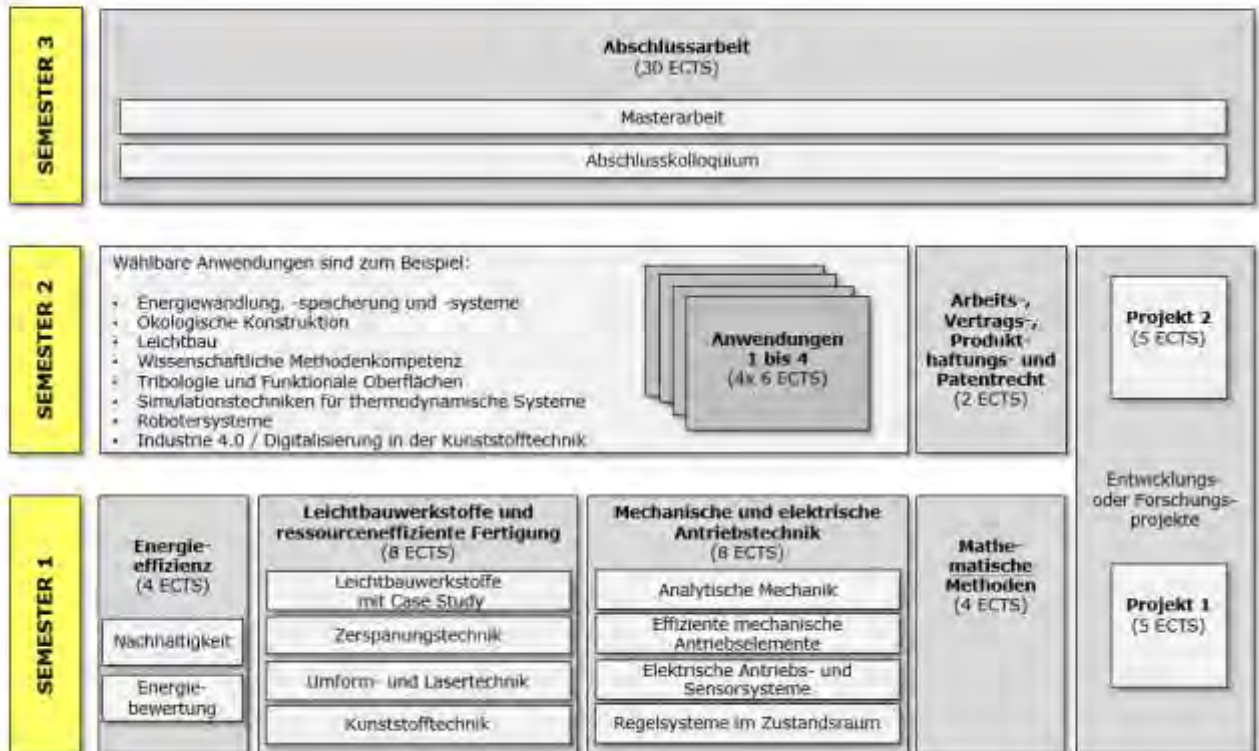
SEMESTER 3

Abschlussarbeit
(30 ECTS)

Masterarbeit

Abschlusskolloquium

SEMESTER 2

Wählbare Anwendungen sind zum Beispiel:

- Energiewandlung, -speicherung und -systeme
- Ökologische Konstruktion
- Leichtbau
- Wissenschaftliche Methodenkompetenz
- Tribologie und Funktionale Oberflächen
- Simulationstechniken für thermodynamische Systeme
- Robotersysteme
- Industrie 4.0 / Digitalisierung in der Kunststofftechnik

Anwendungen 1 bis 4
(4x 6 ECTS)

Arbeits-, Vertrags-, Produkthaftungs- und Patentrecht
(2 ECTS)

Projekt 2
(5 ECTS)

Entwicklungs- oder Forschungsprojekte

SEMESTER 1

Energieeffizienz
(4 ECTS)

Nachhaltigkeit

Energiebewertung

Leichtbauwerkstoffe und ressourceneffiziente Fertigung
(8 ECTS)

Leichtbauwerkstoffe mit Case Study

Zerspanungstechnik

Umform- und Lasertechnik

Kunststofftechnik

Mechanische und elektrische Antriebstechnik
(8 ECTS)

Analytische Mechanik

Effiziente mechanische Antriebselemente

Elektrische Antriebs- und Sensorsysteme

Regelsysteme im Zustandsraum

Mathematische Methoden
(4 ECTS)

Projekt 1
(5 ECTS)